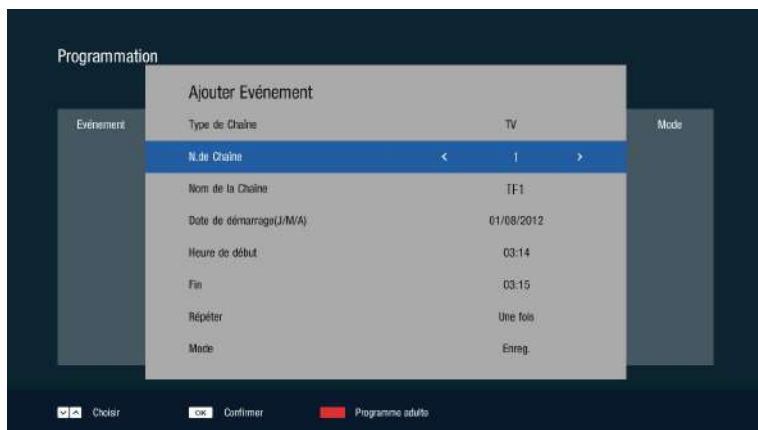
Programmation

Evénement

Mode

Ajouter Evénement

| | |
|---|---|
| Type de Chaîne | TV |
| N.de Chaîne | ‹ 1 › |
| Nom de la Chaîne | TF1 |
| Date de démarrage(J/M/A) | 01/08/2012 |
| Heure de début | 03:14 |
| Fin | 03:15 |
| Répéter | Une fois |
| Mode | Enreg. |

Choisir OK Confirmer Programme adulte